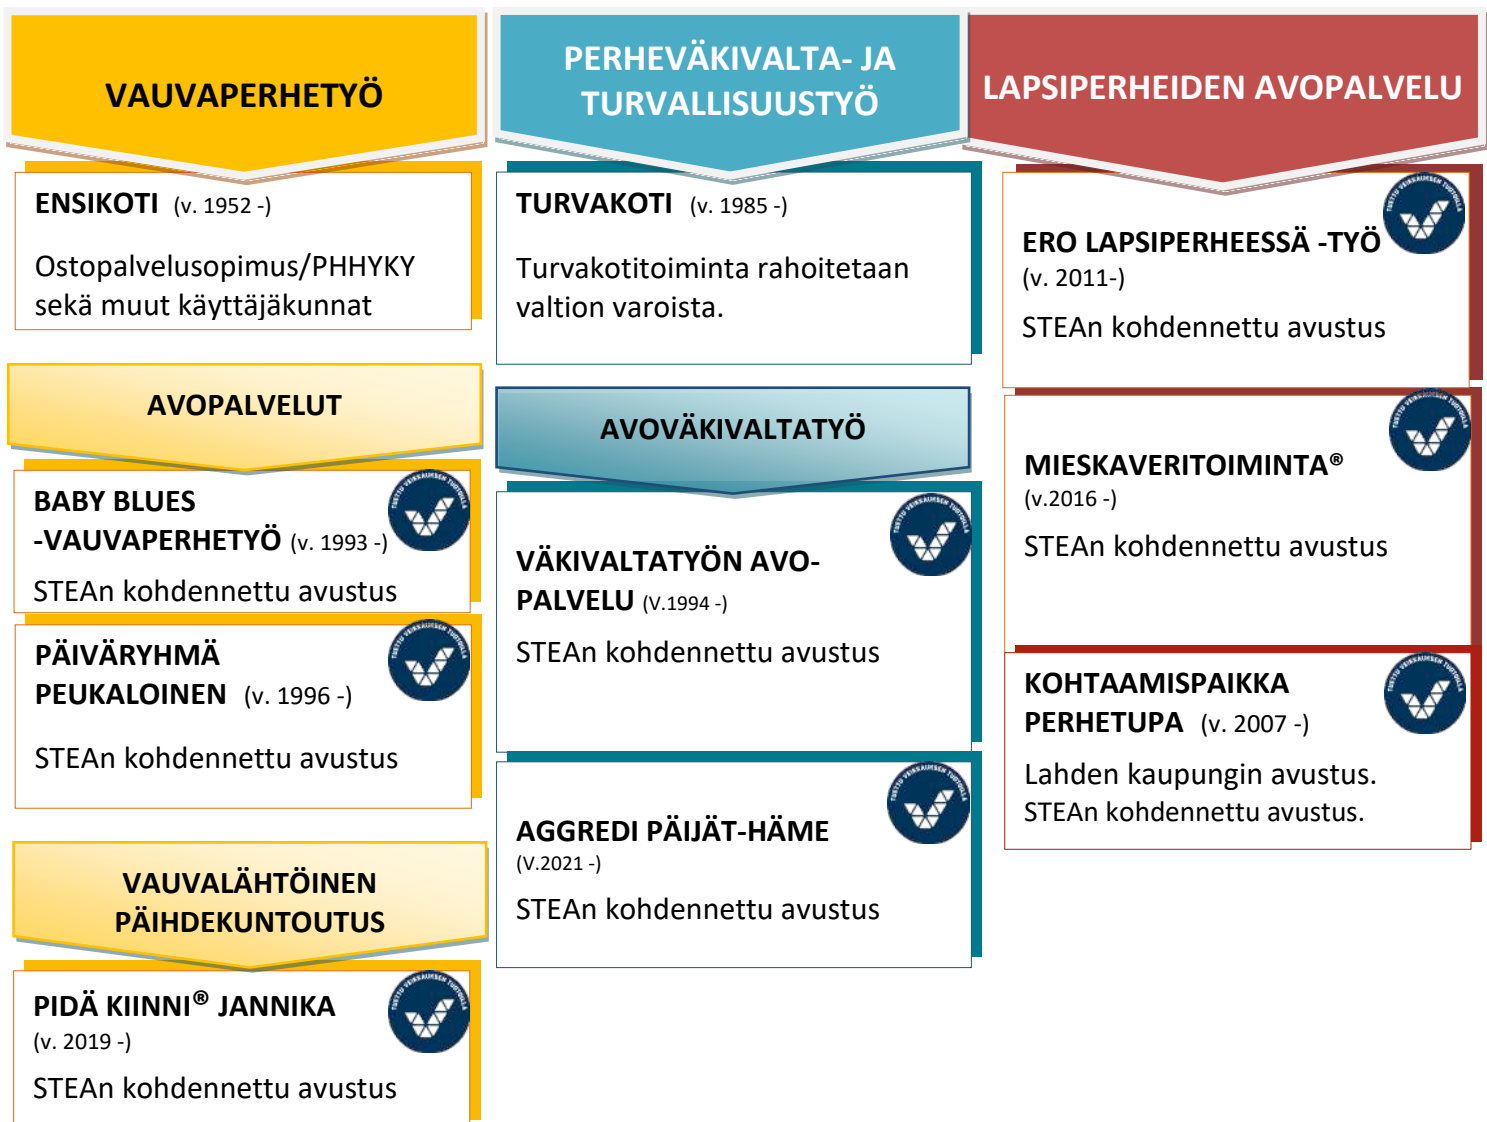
VAUVAPERHETYÖ

ENSIKOTI (v. 1952 -)

Ostopalvelusopimus/PHHYKY sekä muut käyttäjäkunnat

AVOPALVELUT

BABY BLUES -VAUVAPERHETYÖ (v. 1993 -)

STEAn kohdennettu avustus

PÄIVÄRYHMÄ PEUKALOINEN (v. 1996 -)

STEAn kohdennettu avustus

VAUVALÄHTÖINEN PÄIHDEKUNTOUTUS

PIDÄ KIINNI® JANNIKA (v. 2019 -)

STEAn kohdennettu avustus

PERHEVÄKIVALTA- JA TURVALLISUUSTYÖ

TURVAKOTI (v. 1985 -)

Turvakotitoiminta rahoitetaan valtion varoista.

AVOVÄKIVALTATYÖ

VÄKIVALTATYÖN AVOPALVELU (V.1994 -)

STEAn kohdennettu avustus

AGGREDI PÄIJÄT-HÄME (V.2021 -)

STEAn kohdennettu avustus

LAPSIPERHEIDEN AVOPALVELU

ERO LAPSIPERHEESSÄ -TYÖ (v. 2011-)

STEAn kohdennettu avustus

MIESKAVERITOIMINTA® (v.2016 -)

STEAn kohdennettu avustus

KOHTAAMISPAIKKA PERHETUPA (v. 2007 -)

Lahden kaupungin avustus. STEAn kohdennettu avustus.